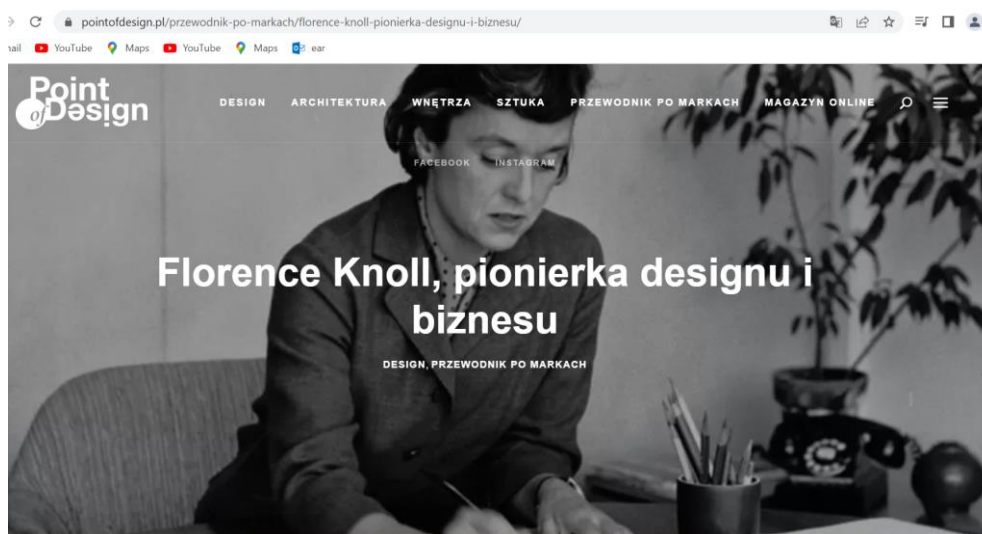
pointofdesign.pl/przewodnik-po-markach/florence-knoll-pionierka-designu-i-biznesu/

nail YouTube Maps YouTube Maps ear

Point of Design

DESIGN ARCHITEKTURA WNĘTRZA SZTUKA PRZEWODNIK PO MARKACH MAGAZYN ONLINE

FACEBOOK INSTAGRAM

Florence Knoll, pionierka designu i biznesu

DESIGN, PRZEWODNIK PO MARKACH